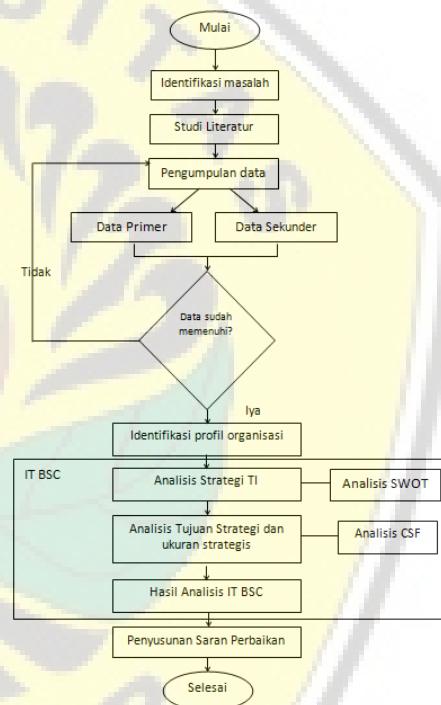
Mulai

Identifikasi masalah

Studi Literatur

Pengumpulan data

Data Primer

Data Sekunder

Tidak

Data sudah memenuhi?

Iya

Identifikasi profil organisasi

IT BSC

Analisis Strategi TI

Analisis SWOT

Analisis Tujuan Strategi dan ukuran strategis

Analisis CSF

Hasil Analisis IT BSC

Penyusunan Saran Perbaikan

Selesai